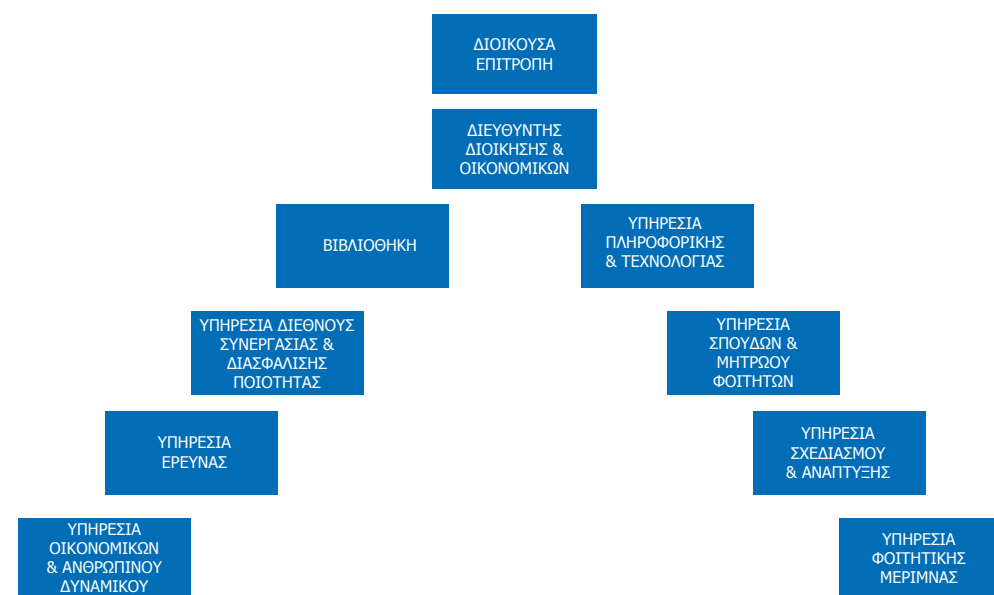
ΔΙΟΙΚΟΥΣΑ ΕΠΙΤΡΟΠΗ

ΔΙΕΥΘΥΝΤΗΣ ΔΙΟΙΚΗΣΗΣ & ΟΙΚΟΝΟΜΙΚΩΝ

ΒΙΒΛΙΟΘΗΚΗ

ΥΠΗΡΕΣΙΑ ΠΛΗΡΟΦΟΡΙΚΗΣ & ΤΕΧΝΟΛΟΓΙΑΣ

ΥΠΗΡΕΣΙΑ ΔΙΕΘΝΟΥΣ ΣΥΝΕΡΓΑΣΙΑΣ & ΔΙΑΣΦΑΛΙΣΗΣ ΠΟΙΟΤΗΤΑΣ

ΥΠΗΡΕΣΙΑ ΣΠΟΥΔΩΝ & ΜΗΤΡΩΟΥ ΦΟΙΤΗΤΩΝ

ΥΠΗΡΕΣΙΑ ΕΡΕΥΝΑΣ

ΥΠΗΡΕΣΙΑ ΣΧΕΔΙΑΣΜΟΥ & ΑΝΑΠΤΥΞΗΣ

ΥΠΗΡΕΣΙΑ ΟΙΚΟΝΟΜΙΚΩΝ & ΑΝΘΡΩΠΙΝΟΥ ΔΥΝΑΜΙΚΟΥ

ΥΠΗΡΕΣΙΑ ΦΟΙΤΗΤΙΚΗΣ ΜΕΡΙΜΝΑΣ